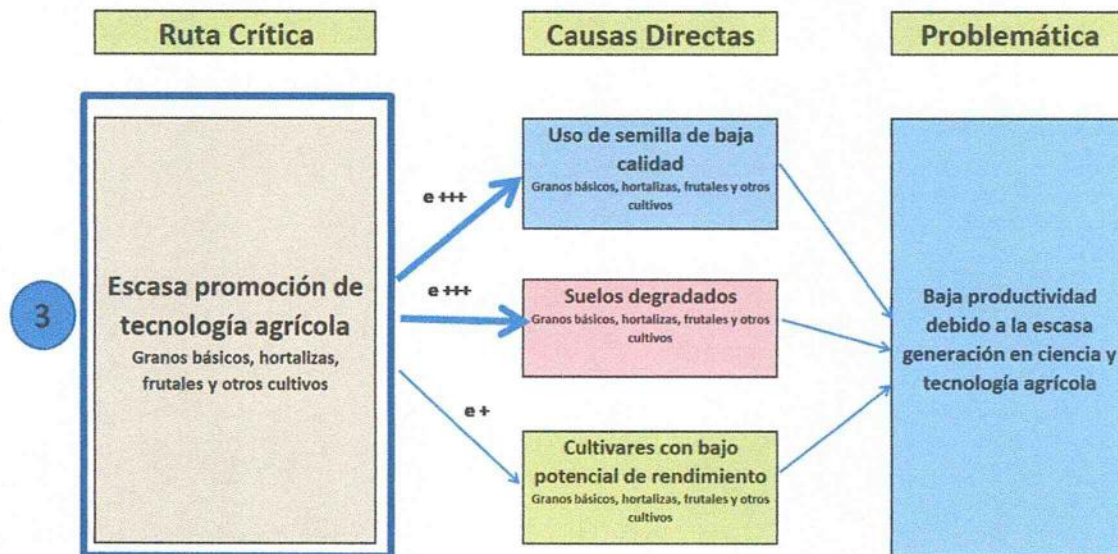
Ruta Crítica

Causas Directas

Problemática

3

Escasa promoción de tecnología agrícola
Granos básicos, hortalizas, frutales y otros cultivos

e +++

e +++

e +

Uso de semilla de baja calidad
Granos básicos, hortalizas, frutales y otros cultivos

Suelos degradados
Granos básicos, hortalizas, frutales y otros cultivos

Cultivares con bajo potencial de rendimiento
Granos básicos, hortalizas, frutales y otros cultivos

Baja productividad debido a la escasa generación en ciencia y tecnología agrícola